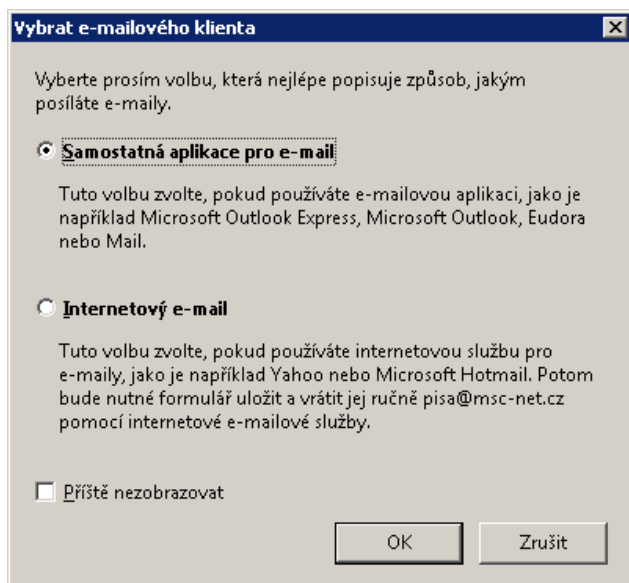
Vybrat e-mailového klienta

Vyberte prosím volbu, která nejlépe popisuje způsob, jakým posíláte e-maily.

Samostatná aplikace pro e-mail

Tuto volbu zvolte, pokud používáte e-mailovou aplikaci, jako je například Microsoft Outlook Express, Microsoft Outlook, Eudora nebo Mail.

Internetový e-mail

Tuto volbu zvolte, pokud používáte internetovou službu pro e-maily, jako je například Yahoo nebo Microsoft Hotmail. Potom bude nutné formulář uložit a vrátit jej ručně pisa@msc-net.cz pomocí internetové e-mailové služby.

Příště nezobrazovat

OK

Zrušit